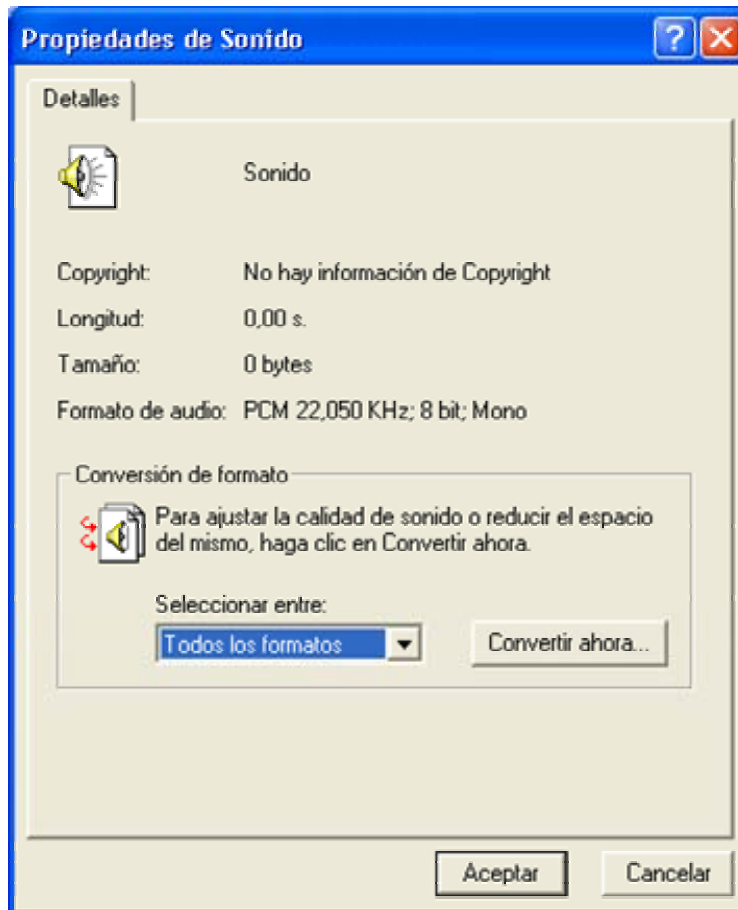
Propiedades de Sonido

Detalles

Sonido

Copyright: No hay información de Copyright

Longitud: 0,00 s.

Tamaño: 0 bytes

Formato de audio: PCM 22,050 KHz; 8 bit; Mono

Conversión de formato

Para ajustar la calidad de sonido o reducir el espacio del mismo, haga clic en Convertir ahora.

Seleccionar entre:

Todos los formatos

Convertir ahora...

Aceptar

Cancelar